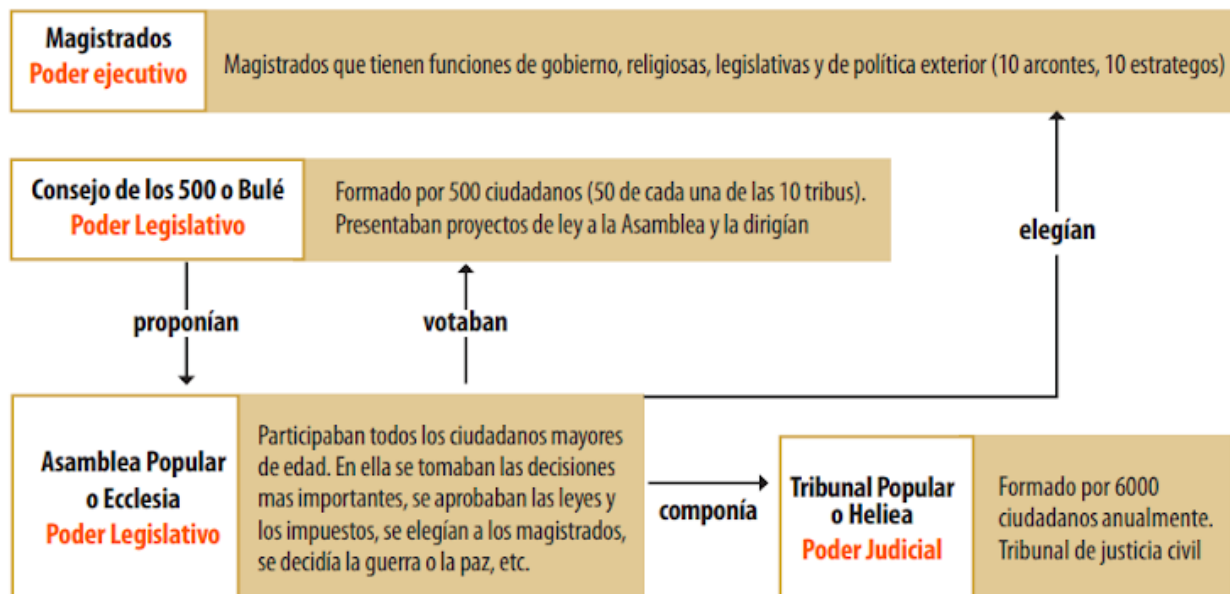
Magistrados
Poder ejecutivo

Magistrados que tienen funciones de gobierno, religiosas, legislativas y de política exterior (10 arcontes, 10 estrategos)

Consejo de los 500 o Bulé
Poder Legislativo

Formado por 500 ciudadanos (50 de cada una de las 10 tribus). Presentaban proyectos de ley a la Asamblea y la dirigían

elegían

proponían

votaban

Asamblea Popular o Ecclesia
Poder Legislativo

Participaban todos los ciudadanos mayores de edad. En ella se tomaban las decisiones mas importantes, se aprobaban las leyes y los impuestos, se elegían a los magistrados, se decidía la guerra o la paz, etc.

componía

Tribunal Popular o Heliea
Poder Judicial

Formado por 6000 ciudadanos anualmente. Tribunal de justicia civil